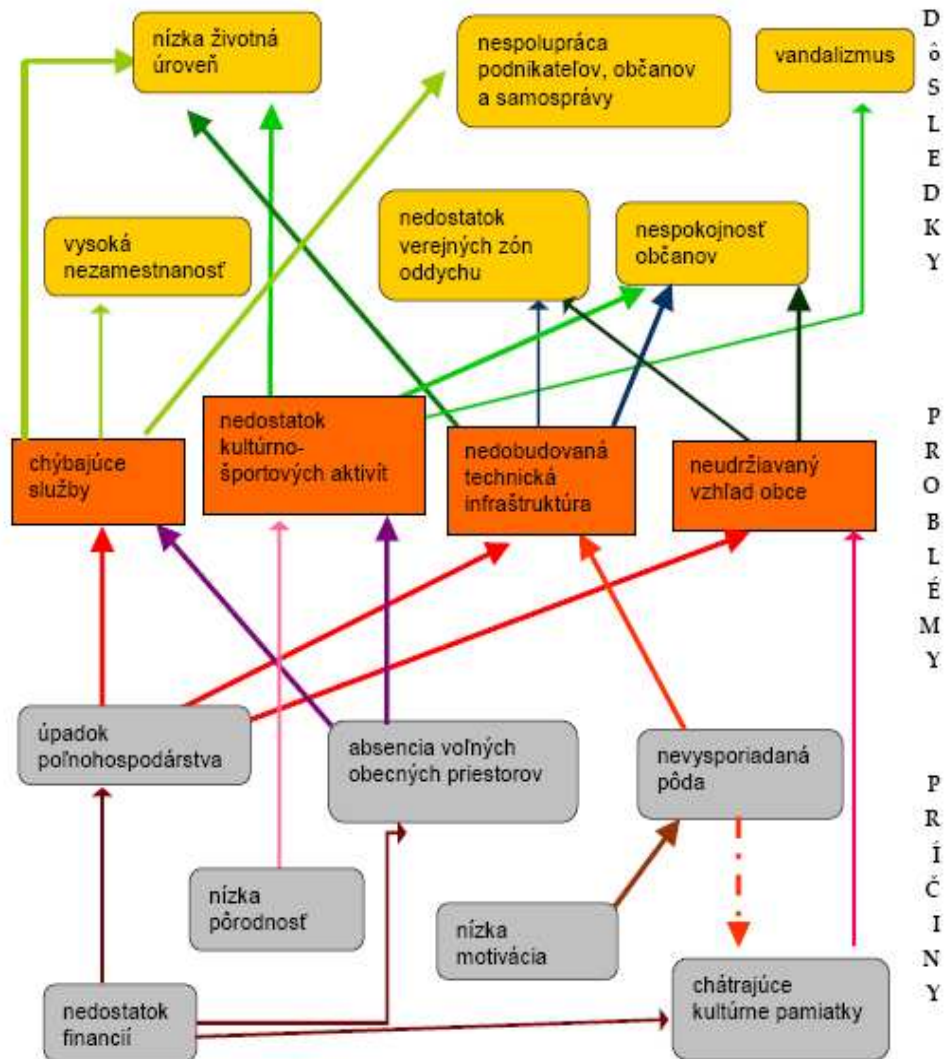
nízka životná úroveň

nespolupráca podnikateľov, občanov a samosprávy

vandalizmus

DÔSLEDKY

vysoká nezamestnanosť

nedostatok verejných zón oddychu

nespokojnosť občanov

chýbajúce služby

nedostatok kultúrno-športových aktivít

nedobudovaná technická infraštruktúra

neudržiavaný vzhľad obce

PROBLÉMY

úpadok poľnohospodárstva

absencia voľných obecných priestorov

nevysporiadaná pôda

PRÍČINY

nízka pôrodnosť

nízka motivácia

nedostatok financií

chátrajúce kultúrne pamiatky